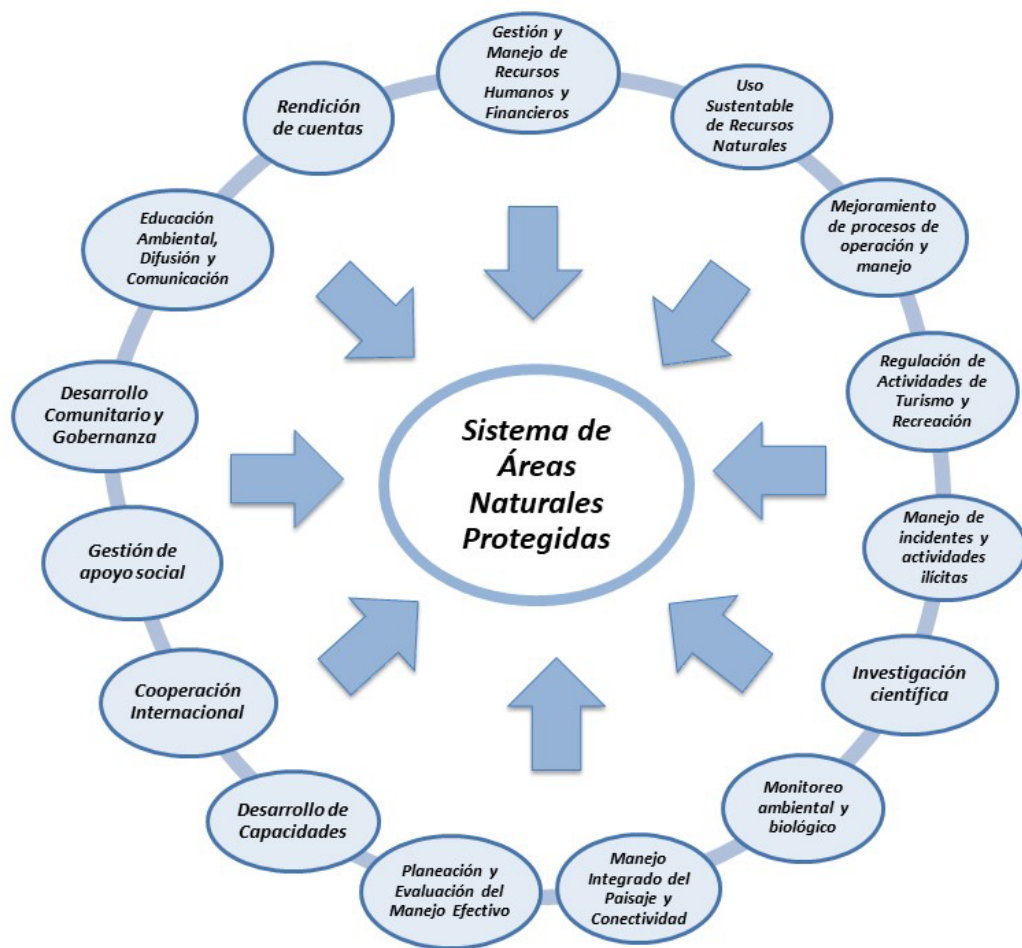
Gestión y Manejo de Recursos Humanos y Financieros

Uso Sustentable de Recursos Naturales

Mejoramiento de procesos de operación y manejo

Regulación de Actividades de Turismo y Recreación

Manejo de incidentes y actividades ilícitas

Investigación científica

Monitoreo ambiental y biológico

Manejo Integrado del Paisaje y Conectividad

Planeación y Evaluación del Manejo Efectivo

Desarrollo de Capacidades

Cooperación Internacional

Gestión de apoyo social

Desarrollo Comunitario y Gobernanza

Educación Ambiental, Difusión y Comunicación

Rendición de cuentas

Sistema de Áreas Naturales Protegidas